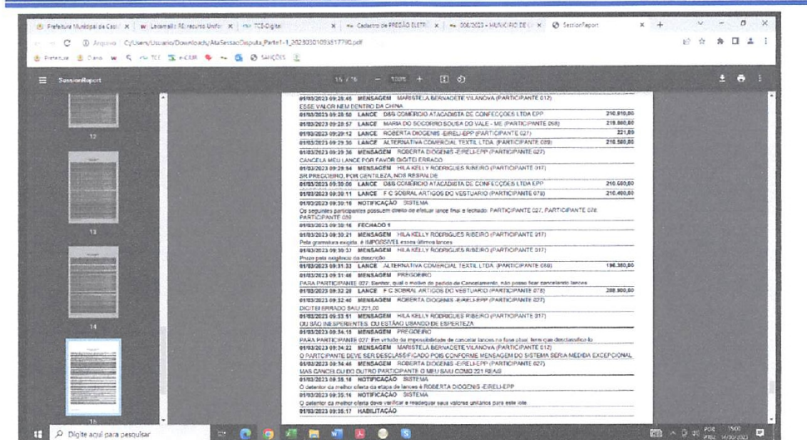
Prefeitura Municipal de Caxi | Leiamais RE recurso Unifor | TCE-Digital | Cadastro de PREGÃO ELETR | 006/2023 - MUNICÍPIO DE | SessionReport

Arquivo C:/Users/Usuario/Downloads/AtaSessaoDisputa_Parte1-1_20230301095817795.pdf

SessionReport

15 / 26 — 100% +

01/03/2023 09:28:46 MENSAGEM MARISTELA BERNADETE VILANOVA (PARTICIPANTE 012)
ESSE VALOR NEM DENTRO DA CHINA
01/03/2023 09:29:52 LANCE O&G COMÉRCIO ATACADISTA DE CONFECÇÕES LTDA EPP 210.010,00
01/03/2023 09:29:57 LANCE MARIA DO SOCORRO SOUSA DO VALE - ME (PARTICIPANTE 068) 210.000,00
01/03/2023 09:29:12 LANCE ROBERTA DIOGENES -EIRELI-EPP (PARTICIPANTE 027) 221,00
01/03/2023 09:29:36 LANCE ALTERNATIVA COMERCIAL TEXTIL LTDA (PARTICIPANTE 039) 210.500,00
01/03/2023 09:29:44 MENSAGEM ROBERTA DIOGENES -EIRELI-EPP (PARTICIPANTE 027)
CANCELA MEU LANCE POR FAVOR DIGITEI ERRADO
01/03/2023 09:29:54 MENSAGEM HILA KELLY RODRIGUES RIBEIRO (PARTICIPANTE 017)
SR PREGOEIRO, POR GENTILEZA, NOS RESPONDA
01/03/2023 09:30:08 LANCE O&G COMÉRCIO ATACADISTA DE CONFECÇÕES LTDA EPP 210.005,00
01/03/2023 09:30:11 LANCE F C SOBRAL ARTIGOS DO VESTUARIO (PARTICIPANTE 078) 210.400,00
01/03/2023 09:30:16 NOTIFICAÇÃO SISTEMA
Os seguintes participantes possuem direito de efetuar lance final e fechado: PARTICIPANTE 027, PARTICIPANTE 039, PARTICIPANTE 050
01/03/2023 09:30:16 FECHADO 1
01/03/2023 09:30:21 MENSAGEM HILA KELLY RODRIGUES RIBEIRO (PARTICIPANTE 017)
Pela gramatica exarada, é IMPOSSIVEL esses últimos lances
01/03/2023 09:30:37 MENSAGEM HILA KELLY RODRIGUES RIBEIRO (PARTICIPANTE 017)
Prazo pela exigência da descrição
01/03/2023 09:31:33 LANCE ALTERNATIVA COMERCIAL TEXTIL LTDA (PARTICIPANTE 039) 196.300,00
01/03/2023 09:31:48 MENSAGEM PREGOEIRO
PARA PARTICIPANTE 027: Senhor, qual o motivo do pedido de Cancelamento, não posso fazer cancelamento lances
01/03/2023 09:32:28 LANCE F C SOBRAL ARTIGOS DO VESTUARIO (PARTICIPANTE 078) 209.900,00
01/03/2023 09:32:46 MENSAGEM ROBERTA DIOGENES -EIRELI-EPP (PARTICIPANTE 027)
DIGITEI ERRADO SAIU 221,00
01/03/2023 09:33:51 MENSAGEM HILA KELLY RODRIGUES RIBEIRO (PARTICIPANTE 017)
OU SÃO INEXPERIENTES OU ESTÃO USANDO DE ESPERTEZA
01/03/2023 09:34:13 MENSAGEM PREGOEIRO
PARA PARTICIPANTE 027: Em virtude da impossibilidade de cancelar lances na fase atual, tem que desclassificar
01/03/2023 09:34:22 MENSAGEM MARISTELA BERNADETE VILANOVA (PARTICIPANTE 012)
O PARTICIPANTE DEVE SER DESCLASSIFICADO POIS CONFORME MENSAGEM DO SISTEMA SERIA MEDIDA EXCEPCIONAL
01/03/2023 09:34:46 MENSAGEM ROBERTA DIOGENES -EIRELI-EPP (PARTICIPANTE 027)
MAS CANCEI OU DO OUTRO PARTICIPANTE O MEU SAIU COMO 221 REAIS
01/03/2023 09:35:16 NOTIFICAÇÃO SISTEMA
O detentor da melhor oferta da etapa de lances é ROBERTA DIOGENIS -EIRELI-EPP
01/03/2023 09:35:16 NOTIFICAÇÃO SISTEMA
O detentor da melhor oferta deve verificar e readequar seus valores unitários para este lote
01/03/2023 09:35:17 HABILITAÇÃO

Digite aqui para pesquisar
POR 15:00 01/03/2023